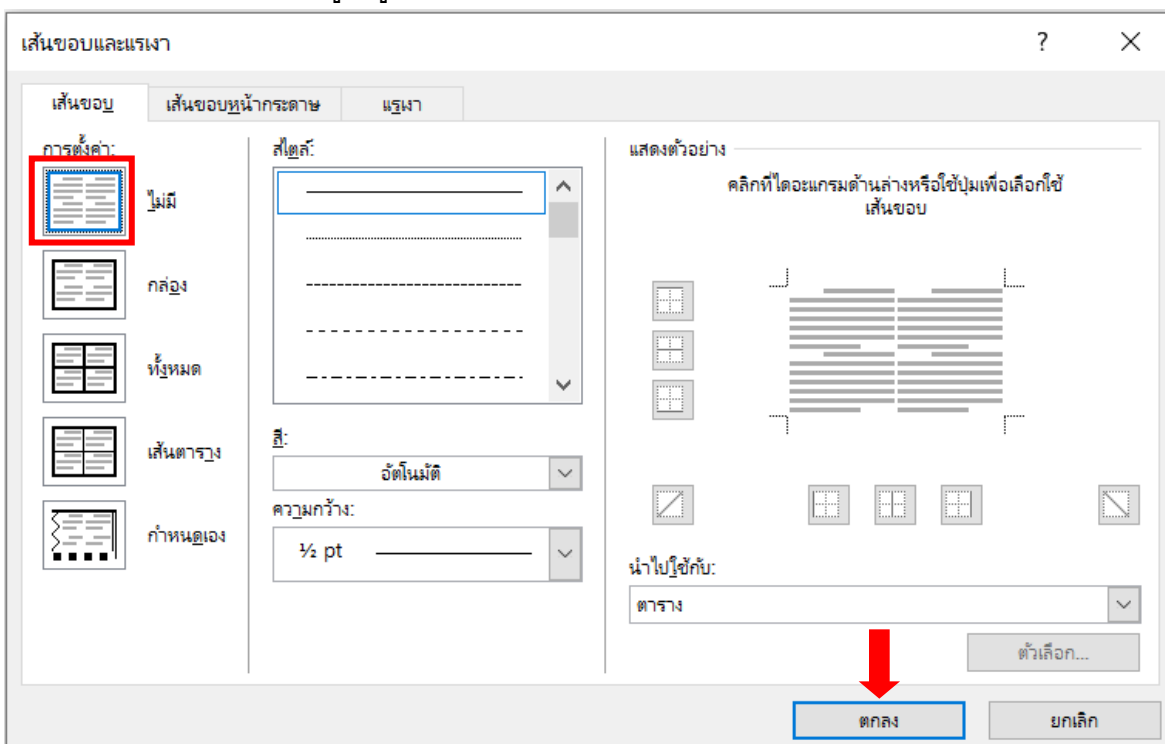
เส้นขอบและแรเงา

?

เส้นขอบ

เส้นขอบหน้ากระดาษ

แรเงา

การตั้งค่า:

ไม่มี

กล่อง

ทั้งหมด

เส้นตาราง

กำหนดเอง

สไตล์:

สี:

อัตโนมัติ

ความกว้าง:

½ pt

แสดงตัวอย่าง

คลิกที่ไดอะแกรมด้านล่างหรือใช้ปุ่มเพื่อเลือกใช้เส้นขอบ

นำไปใช้กับ:

ตาราง

ตัวเลือก...

ตกลง

ยกเลิก